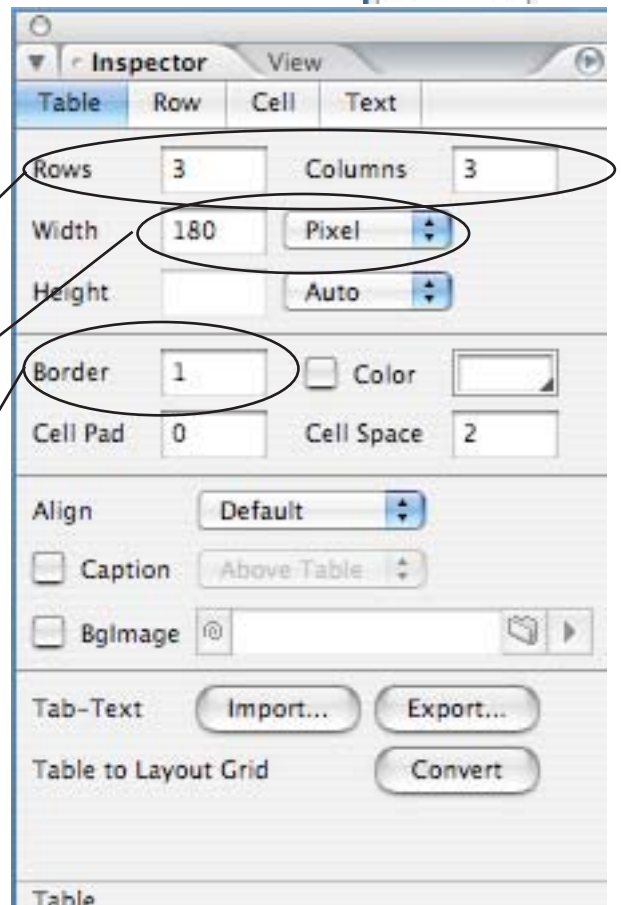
Inspector
View
Table
Row
Cell
Text
Rows
3
Columns
3
Width
180
Pixel
Height
Auto
Border
1
Color
Cell Pad
0
Cell Space
2
Align
Default
Caption
Above Table
BgImage
Tab-Text
Import...
Export...
Table to Layout Grid
Convert
Table